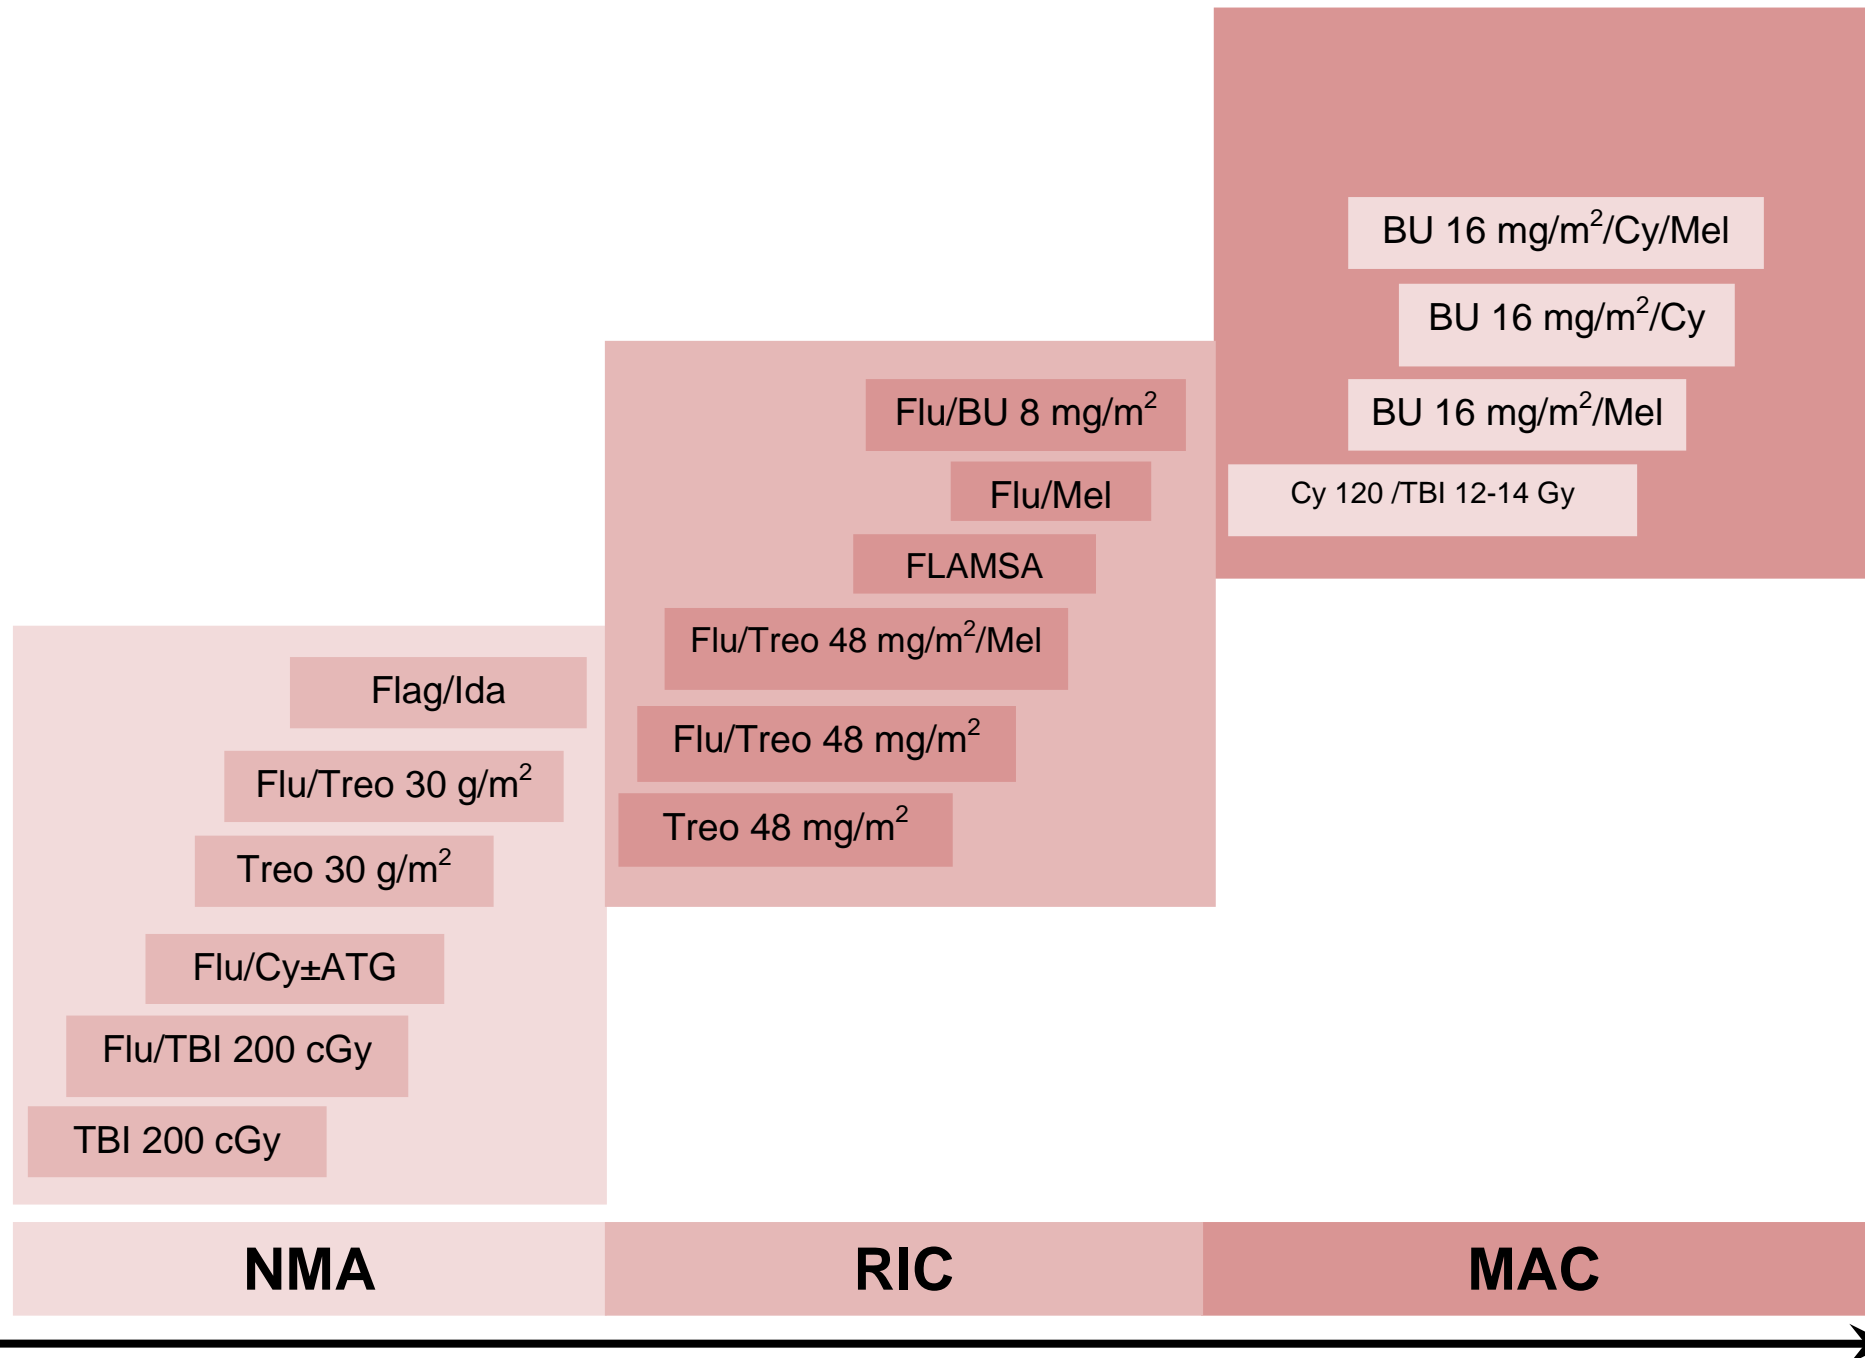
BU 16 mg/m$^2$/Cy/Mel

BU 16 mg/m$^2$/Cy

BU 16 mg/m$^2$/Mel

Cy 120 /TBI 12-14 Gy

Flu/BU 8 mg/m$^2$

Flu/Mel

FLAMSA

Flu/Treo 48 mg/m$^2$/Mel

Flu/Treo 48 mg/m$^2$

Treo 48 mg/m$^2$

Flag/Ida

Flu/Treo 30 g/m$^2$

Treo 30 g/m$^2$

Flu/Cy±ATG

Flu/TBI 200 cGy

TBI 200 cGy

NMA

RIC

MAC